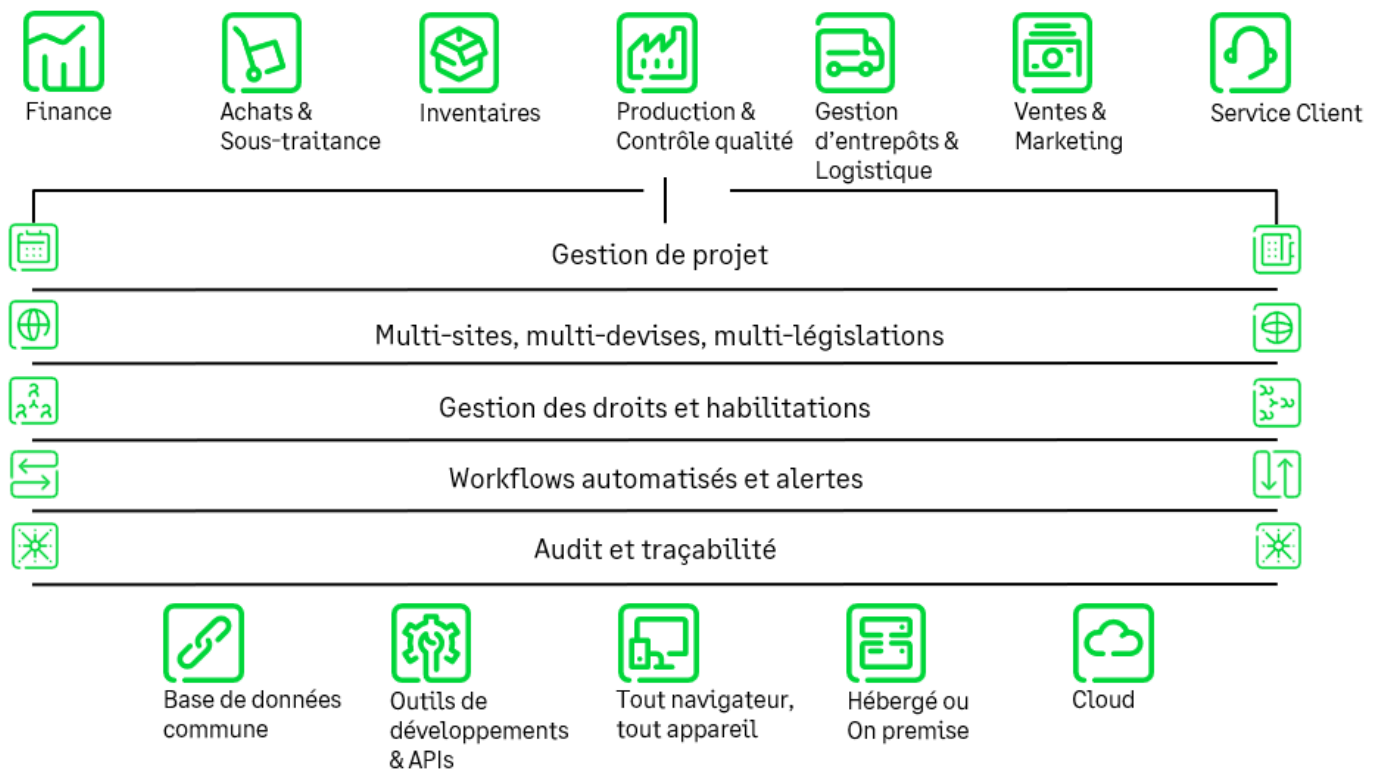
Finance

Achats & Sous-traitance

Inventaires

Production & Contrôle qualité

Gestion d'entrepôts & Logistique

Ventes & Marketing

Service Client

Gestion de projet

Multi-sites, multi-devises, multi-législations

Gestion des droits et habilitations

Workflows automatisés et alertes

Audit et traçabilité

Base de données commune

Outils de développements & APIs

Tout navigateur, tout appareil

Hébergé ou On premise

Cloud